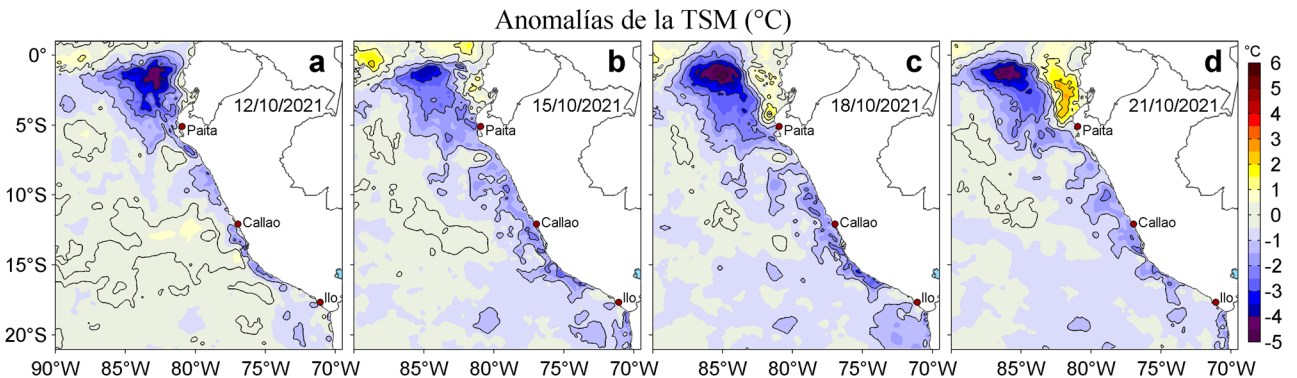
Anomalías de la TSM (°C)

a
12/10/2021
Paita
Callao
Ilo

b
15/10/2021
Paita
Callao
Ilo

c
18/10/2021
Paita
Callao
Ilo

d
21/10/2021
Paita
Callao
Ilo

0°
5°S
10°S
15°S
20°S

90°W 85°W 80°W 75°W 70°W
85°W 80°W 75°W 70°W
85°W 80°W 75°W 70°W
85°W 80°W 75°W 70°W

°C
6
5
4
3
2
1
0
-1
-2
-3
-4
-5